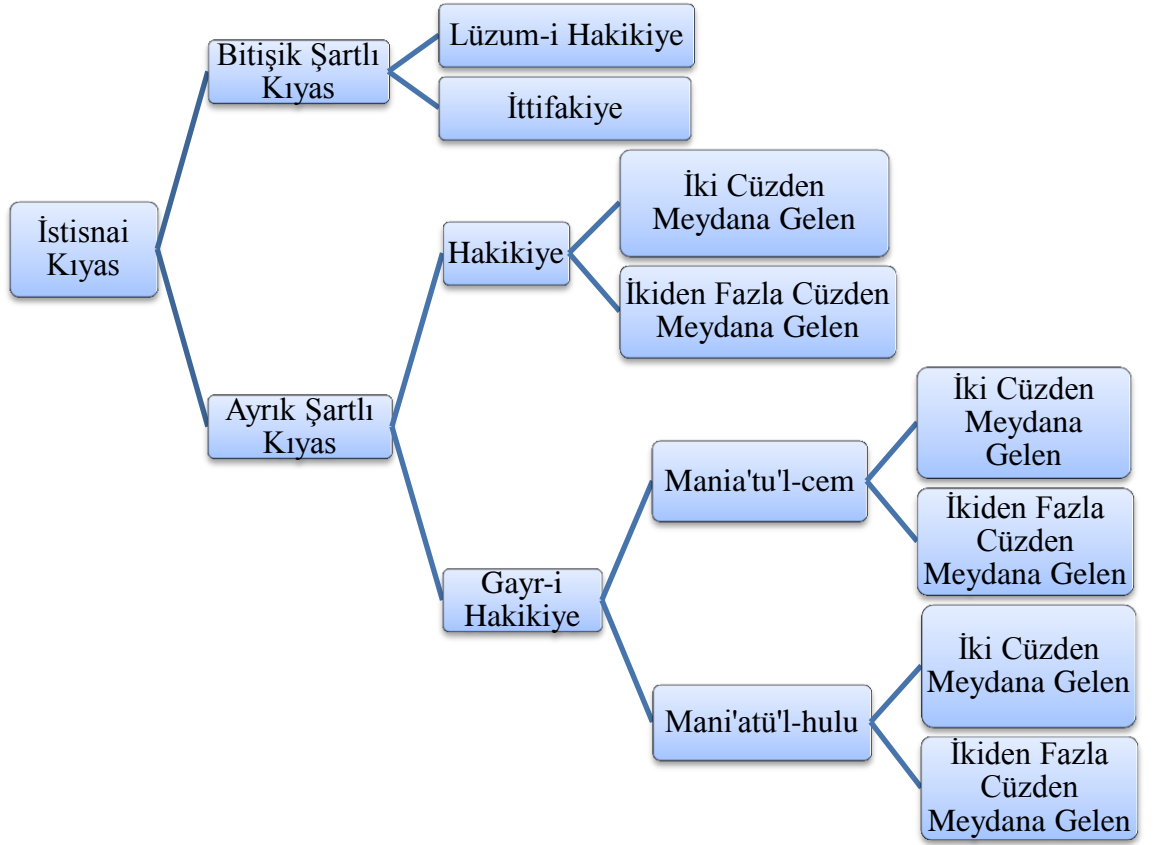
İstisnai Kıyas

Bitişik Şartlı Kıyas

Lüzum-i Hakikiye

İttifakiye

Ayrık Şartlı Kıyas

Hakikiye

İki Cüzden Meydana Gelen

İkiden Fazla Cüzden Meydana Gelen

Gayr-i Hakikiye

Mania'tu'l-cem

İki Cüzden Meydana Gelen

İkiden Fazla Cüzden Meydana Gelen

Mani'atü'l-hulu

İki Cüzden Meydana Gelen

İkiden Fazla Cüzden Meydana Gelen